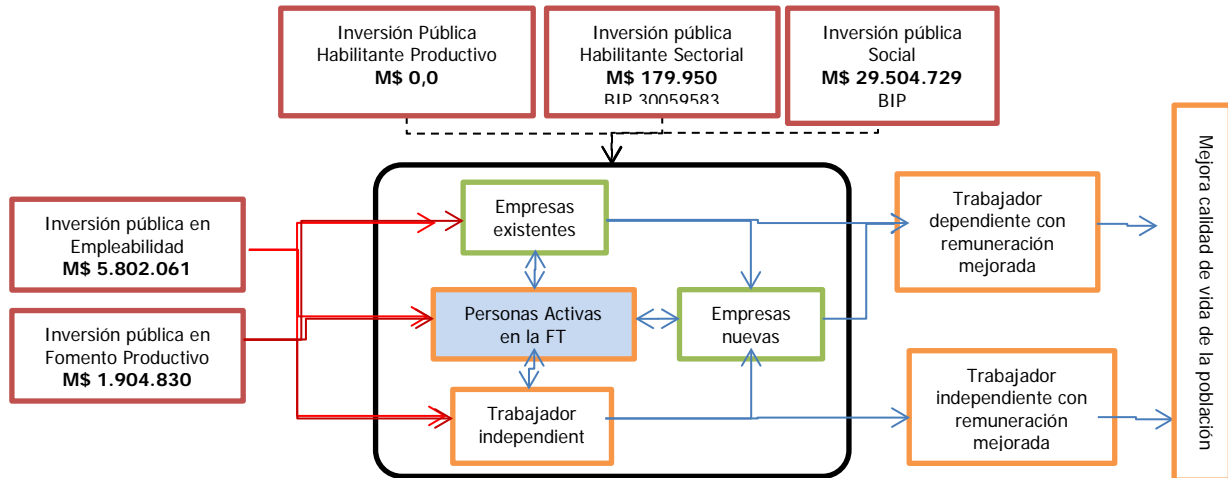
Inversión Pública Habilitante Productivo
**M$ 0,0**

Inversión pública Habilitante Sectorial
**M$ 179.950**
BIP 30059583

Inversión pública Social
**M$ 29.504.729**
BIP

Inversión pública en Empleabilidad
**M$ 5.802.061**

Inversión pública en Fomento Productivo
**M$ 1.904.830**

Empresas existentes

Personas Activas en la FT

Empresas nuevas

Trabajador independient

Trabajador dependiente con remuneración mejorada

Trabajador independiente con remuneración mejorada

Mejora calidad de vida de la población